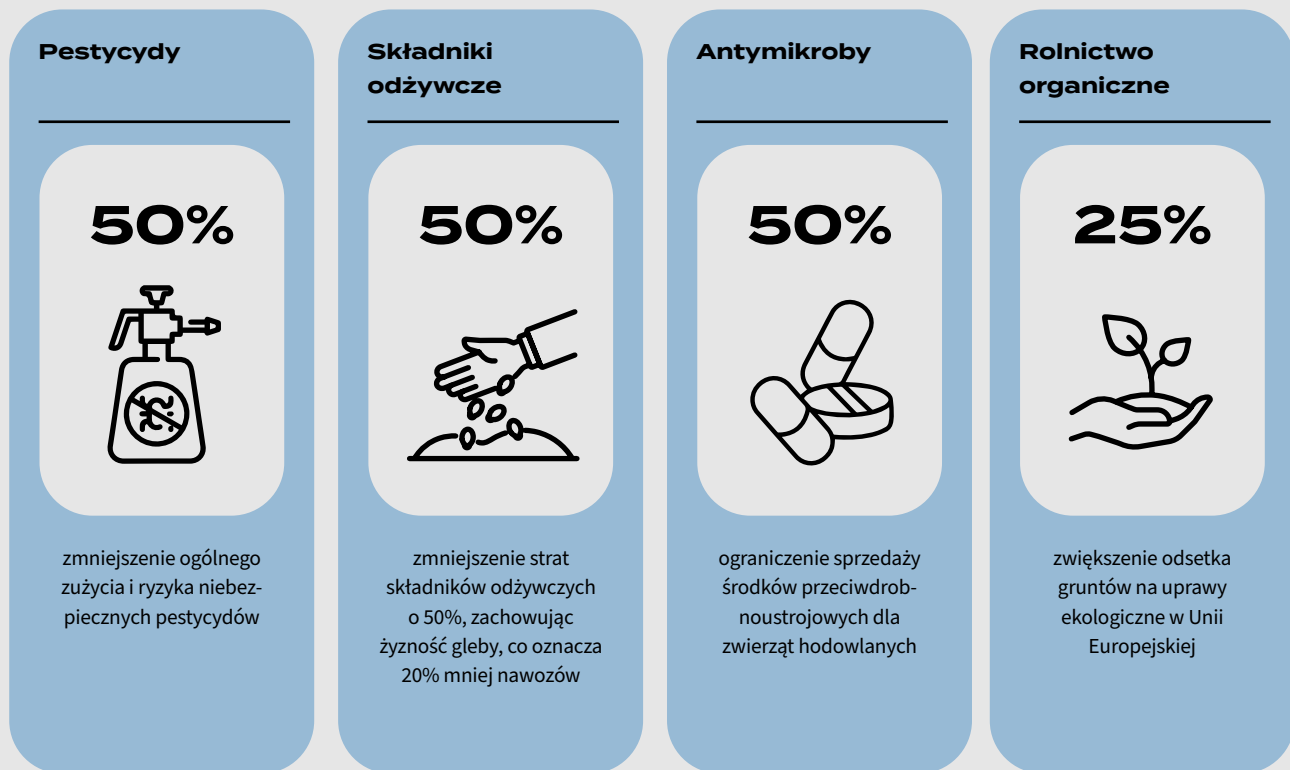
Pestycydy

50%

zmniejszenie ogólnego zużycia i ryzyka niebezpiecznych pestycydów

Składniki odżywcze

50%

zmniejszenie strat składników odżywczych o 50%, zachowując żyzność gleby, co oznacza 20% mniej nawozów

Antymikroby

50%

ograniczenie sprzedaży środków przeciwdrobnoustrojowych dla zwierząt hodowlanych

Rolnictwo organiczne

25%

zwiększenie odsetka gruntów na uprawy ekologiczne w Unii Europejskiej